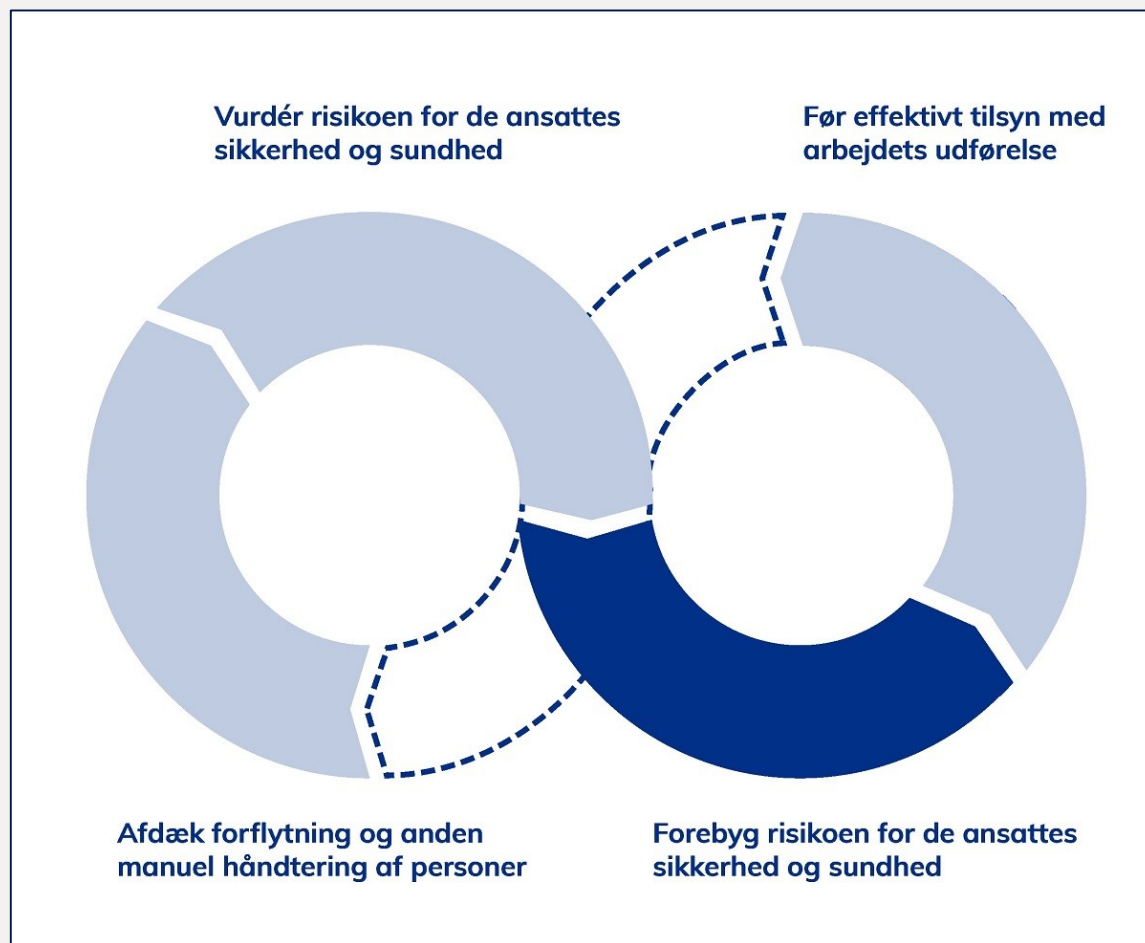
Vurdér risikoen for de ansattes sikkerhed og sundhed

Før effektivt tilsyn med arbejdets udførelse

Afdæk forflytning og anden manuel håndtering af personer

Forebyg risikoen for de ansattes sikkerhed og sundhed